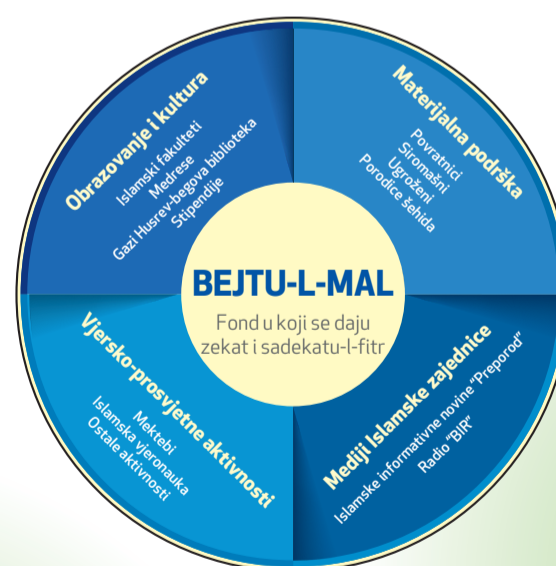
Obrazovanje i kultura
Islamski fakulteti
Medrese
Gazi Husrev-begova biblioteka
Stipendije

Materijalna podrška
Povratnici
Siromašni
Ugroženi
Porodice šehida

BEJTU-L-MAL
Fond u koji se daju zekat i sadekatu-l-fitr

Vjersko-prosvjetne aktivnosti
Mektebi
Islamska vjeronauka
Ostale aktivnosti

Mediji Islamske zajednice
Islamske informativne novine "Preporod"
Radio "BIR"